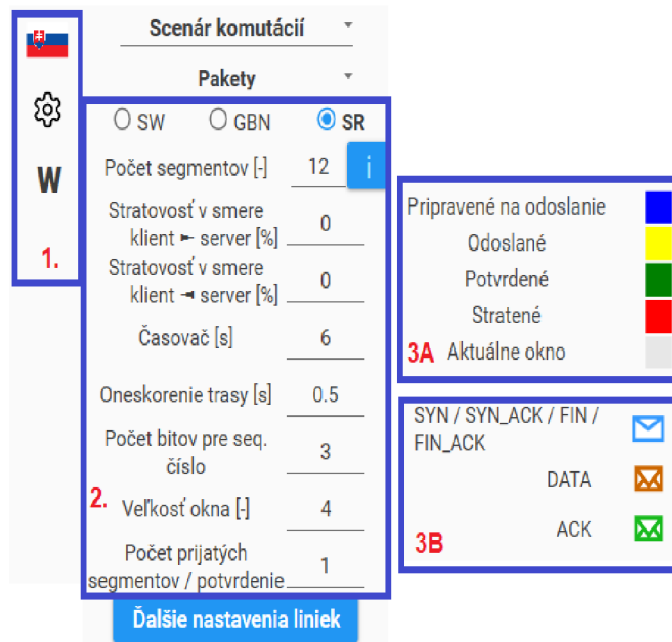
W

1.

Scenár komutácií

Pakety

SW GBN SR

Počet segmentov [-] 12

i

Stratovosť v smere klient ⤚ server [%] 0

Stratovosť v smere klient ⤙ server [%] 0

Časovač [s] 6

Oneskorenie trasy [s] 0.5

Počet bitov pre seq. číslo 3

2. Veľkosť okna [-] 4

Počet prijatých segmentov / potvrdenie 1

Ďalšie nastavenia liniek

Pripravené na odoslanie

Odoslané

Potvrdené

Stratené

3A Aktuálne okno

SYN / SYN_ACK / FIN / FIN_ACK

DATA

3B ACK